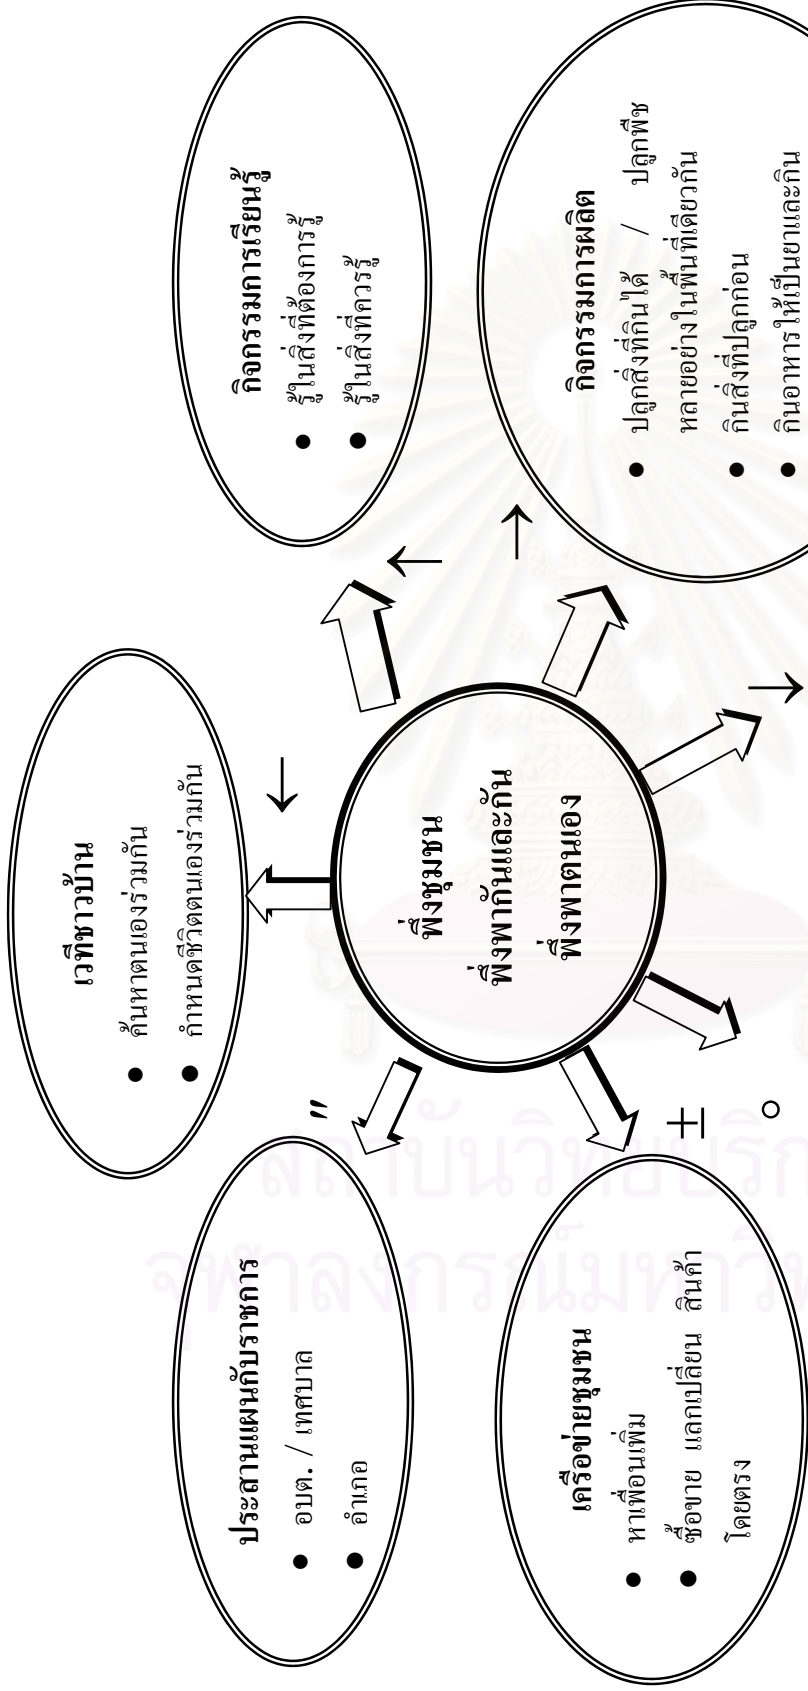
พึ่งชุมชน
พึ่งพากันและกัน
พึ่งพาตนเอง

เวทีชาวบ้าน
● ค้นหาตนเองร่วมกัน
● กำหนดชีวิตตนเองร่วมกัน

กิจกรรมการเรียนรู้
● รู้ในสิ่งที่ต้องการรู้
● รู้ในสิ่งที่ควรรู้

กิจกรรมการผลิต
● ปลูกสิ่งที่กินได้ / ปลูกพืชหลายอย่างในพื้นที่เดียวกัน
● กินสิ่งที่ปลูกก่อน
● กินอาหารให้เป็นยาและกิน

ประสานแผนกับราชการ
● อบต. / เทศบาล
● อำเภอ

เครือข่ายชุมชน
● หาเพื่อนเพิ่ม
● ซื้อขาย แลกเปลี่ยน สินค้าโดยตรง